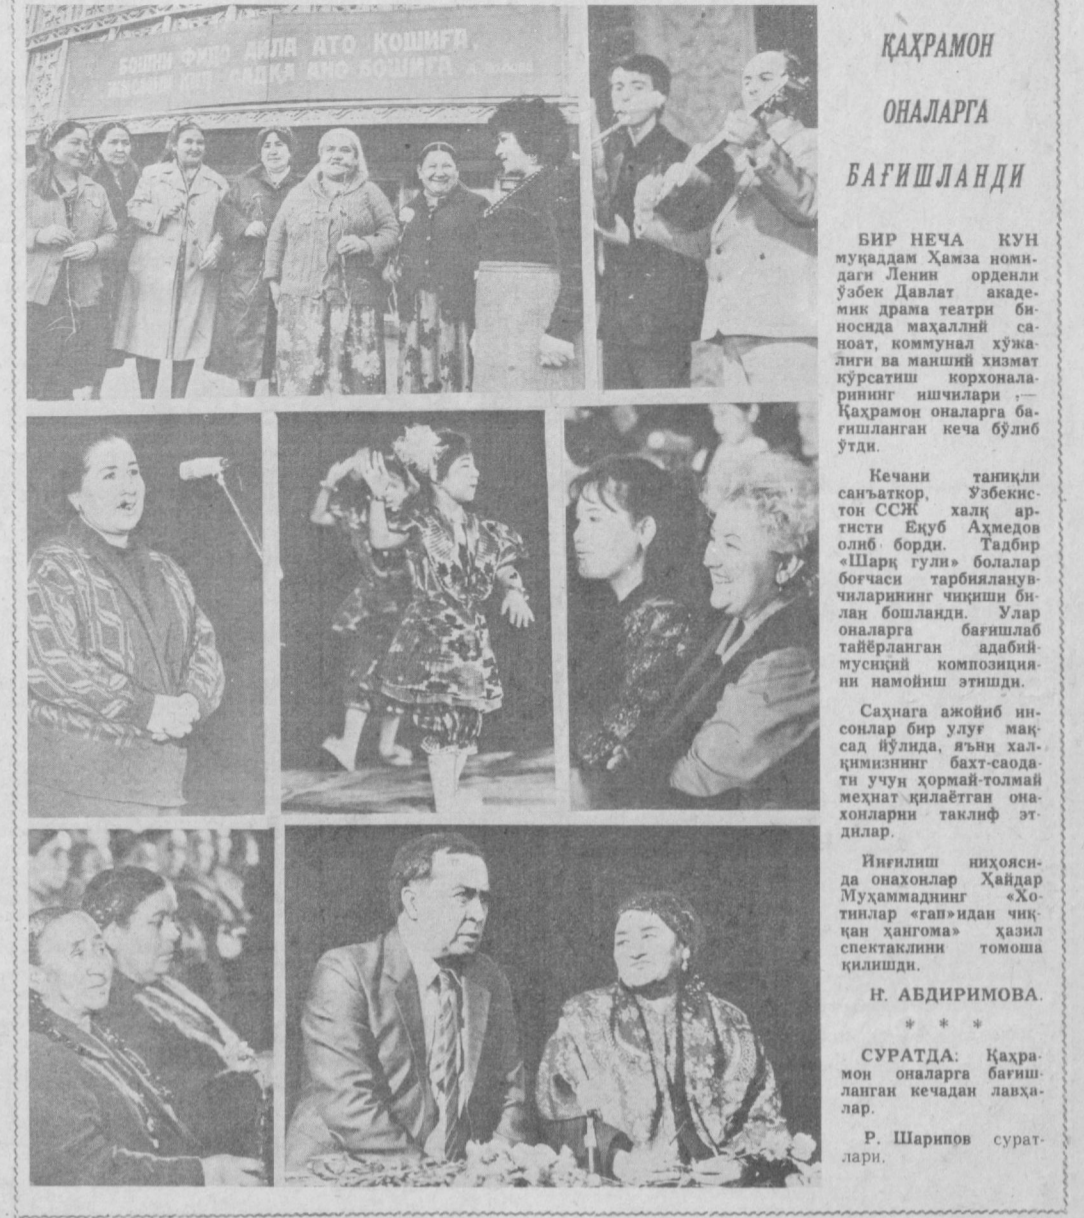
БОШИМ ФИДО ДИЛА АТО ҚОШИГА,
ЖИСМИМ ЖОН САДҚА АНО ҚОШИГА

ҚАҲРАМОН ОНАЛАРГА БАҒИШЛАНДИ

БИР НЕЧА КУН муқаддам Ҳамза номидаги Ленин орденли Ўзбек Давлат академик драма театри биносида маҳаллий саноат, коммунал хўжалиги ва маиший хизмат кўрсатиш корхоналарининг ишчилари, — Қаҳрамон оналарга бағишланган кеча бўлиб ўтди.

Кечани таниқли санъаткор, Ўзбекистон ССЖ халқ артисти Ёқуб Аҳмедов олиб борди. Тадбир «Шарқ гули» болалар боғчаси тарбияланувчиларининг чиқиши билан бошланди. Улар оналарга бағишлаб тайёрланган адабий-мусиқий композицияни намойиш этишди.

Саҳнага ажойиб инсонлар бир улуғ мақсад йўлида, яъни халқимизнинг бахт-саодати учун ҳормай-толмай меҳнат қилаётган онахонларни таклиф этдилар.

Йиғилиш ниҳоясида онахонлар Ҳайдар Муҳаммаднинг «Хотинлар «гап»идан чиққан ҳангома» ҳазил спектаклини томоша қилишди.

Н. АБДИРИМОВА.

* * *

СУРАТДА: Қаҳрамон оналарга бағишланган кечадан лавҳалар.

Р. Шарипов суратлари.